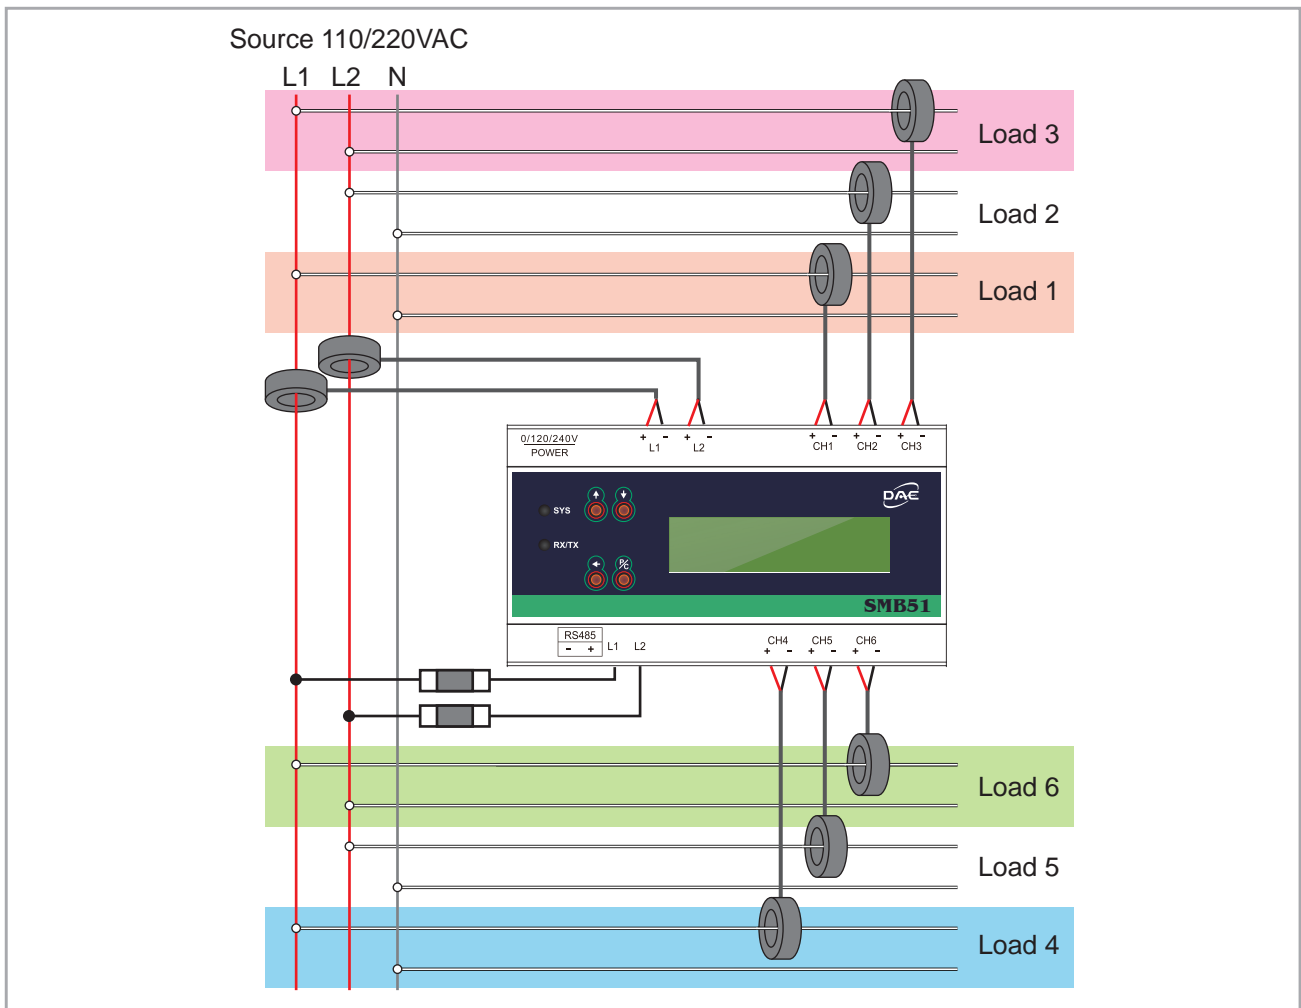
Source 110/220VAC

L1 L2 N

Load 3

Load 2

Load 1

0/120/240V POWER

+ - L1

+ - L2

+ - CH1

+ - CH2

+ - CH3

SYS

RX/TX

DAE

SMB51

RS485 - +

L1 L2

CH4 + -

CH5 + -

CH6 + -

Load 6

Load 5

Load 4